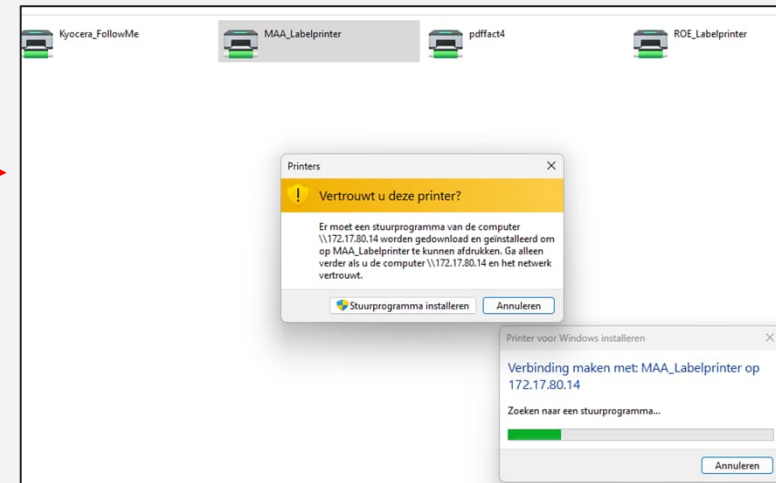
Kyocera_FollowMe

MAA_Labelprinter

pdffact4

ROE_Labelprinter

Printers

Vertrouwt u deze printer?

Er moet een stuurprogramma van de computer \\172.17.80.14 worden gedownload en geïnstalleerd om op MAA_Labelprinter te kunnen afdrukken. Ga alleen verder als u de computer \\172.17.80.14 en het netwerk vertrouwt.

Stuurprogramma installeren

Annuleren

Printer voor Windows installeren

Verbinding maken met: MAA_Labelprinter op 172.17.80.14

Zoeken naar een stuurprogramma...

Annuleren